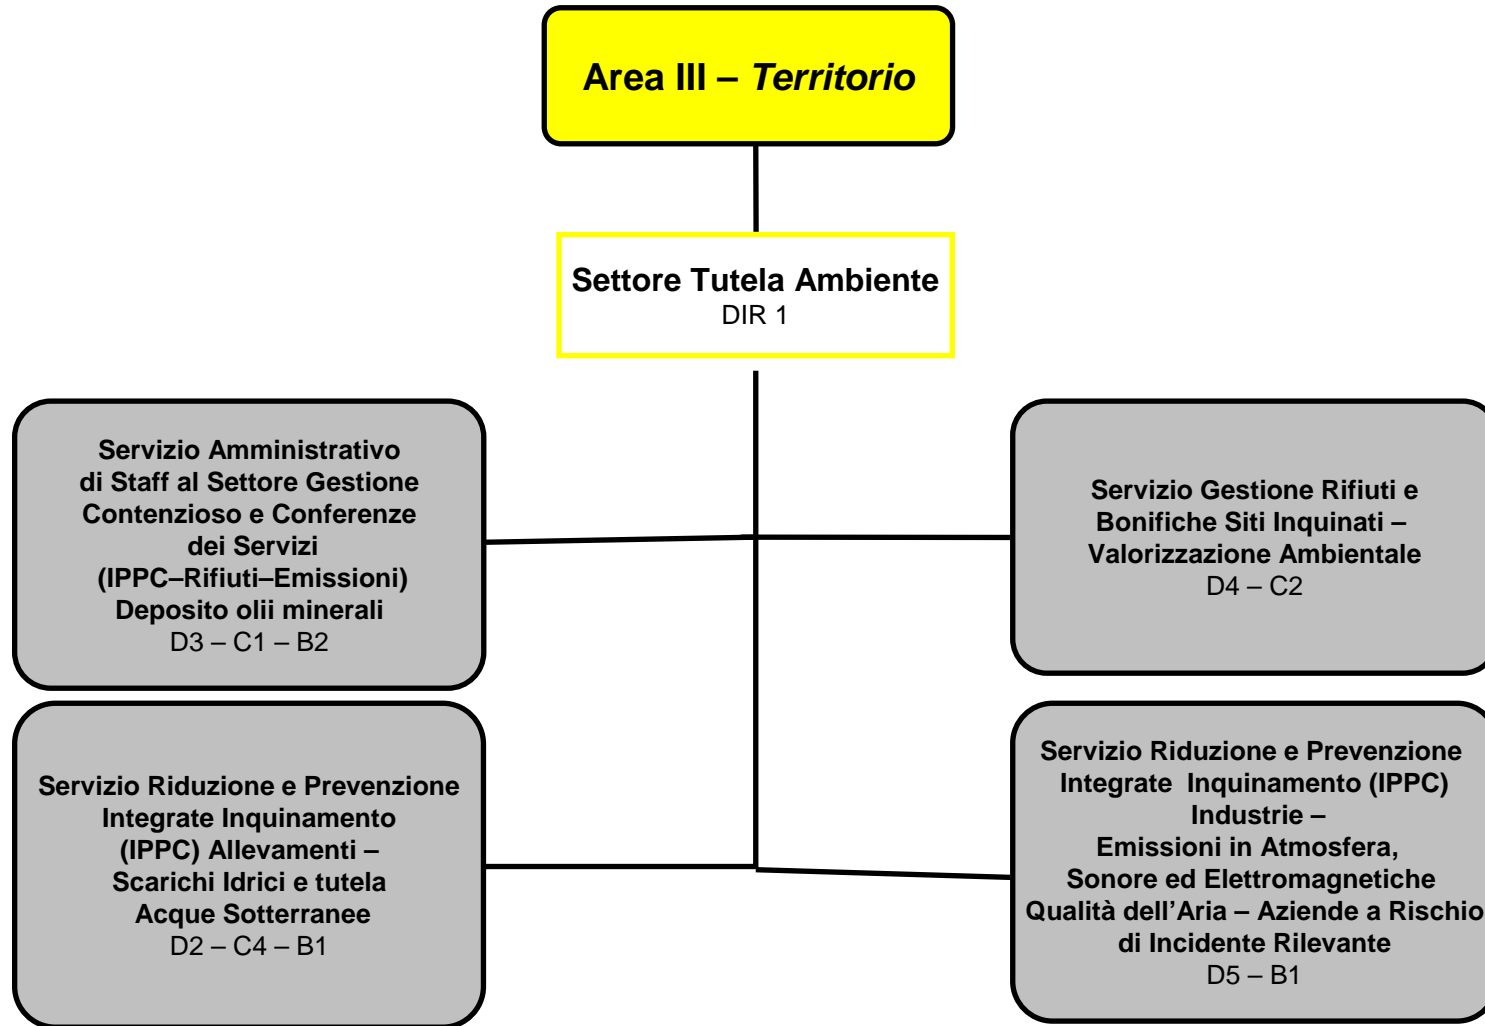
Area III – *Territorio*

Settore Tutela Ambiente
DIR 1

Servizio Amministrativo di Staff al Settore Gestione Contenzioso e Conferenze dei Servizi (IPPC–Rifiuti–Emissioni) Deposito olii minerali
D3 – C1 – B2

Servizio Gestione Rifiuti e Bonifiche Siti Inquinati – Valorizzazione Ambientale
D4 – C2

Servizio Riduzione e Prevenzione Integrate Inquinamento (IPPC) Allevamenti – Scarichi Idrici e tutela Acque Sotterranee
D2 – C4 – B1

Servizio Riduzione e Prevenzione Integrate Inquinamento (IPPC) Industrie – Emissioni in Atmosfera, Sonore ed Elettromagnetiche Qualità dell'Aria – Aziende a Rischio di Incidente Rilevante
D5 – B1